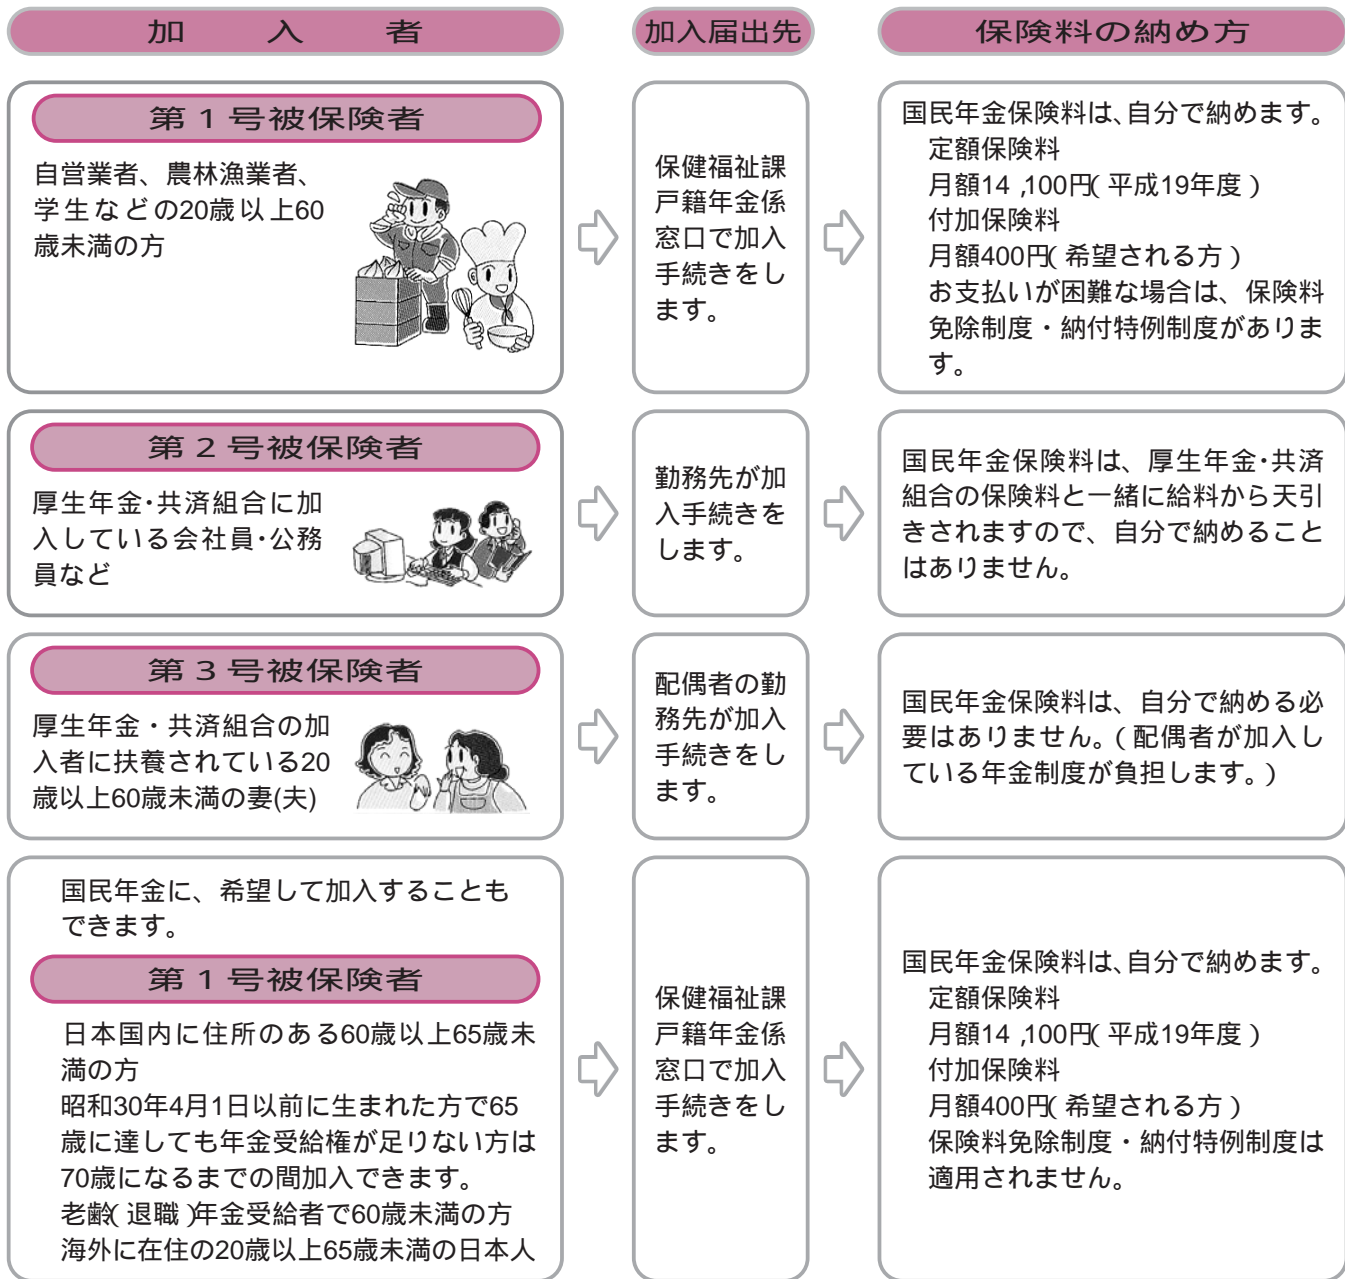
加　入　者

加入届出先

保険料の納め方

第１号被保険者

自営業者、農林漁業者、学生などの20歳以上60歳未満の方

保健福祉課戸籍年金係窓口で加入手続きをします。

国民年金保険料は、自分で納めます。
定額保険料
月額14 ,100円( 平成19年度 )
付加保険料
月額400円( 希望される方 )
お支払いが困難な場合は、保険料免除制度・納付特例制度があります。

第２号被保険者

厚生年金･共済組合に加入している会社員･公務員など

勤務先が加入手続きをします。

国民年金保険料は、厚生年金･共済組合の保険料と一緒に給料から天引きされますので、自分で納めることはありません。

第３号被保険者

厚生年金・共済組合の加入者に扶養されている20歳以上60歳未満の妻(夫)

配偶者の勤務先が加入手続きをします。

国民年金保険料は、自分で納める必要はありません。( 配偶者が加入している年金制度が負担します。)

国民年金に、希望して加入することもできます。

第１号被保険者

日本国内に住所のある60歳以上65歳未満の方
昭和30年4月1日以前に生まれた方で65歳に達しても年金受給権が足りない方は70歳になるまでの間加入できます。
老齢( 退職 )年金受給者で60歳未満の方
海外に在住の20歳以上65歳未満の日本人

保健福祉課戸籍年金係窓口で加入手続きをします。

国民年金保険料は、自分で納めます。
定額保険料
月額14 ,100円( 平成19年度 )
付加保険料
月額400円( 希望される方 )
保険料免除制度・納付特例制度は適用されません。